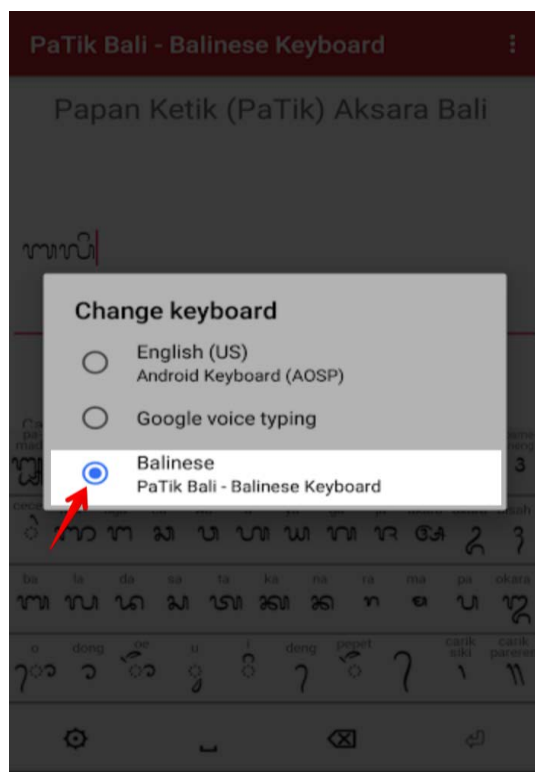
PaTik Bali - Balinese Keyboard

Papan Ketik (PaTik) Aksara Bali

ᬳᬦᬩ

Change keyboard

English (US)
Android Keyboard (AOSP)

Google voice typing

Balinese
PaTik Bali - Balinese Keyboard

3

ba la da sa ta ka na ra ma pa okara

o dong pepet carik siki carik pareren